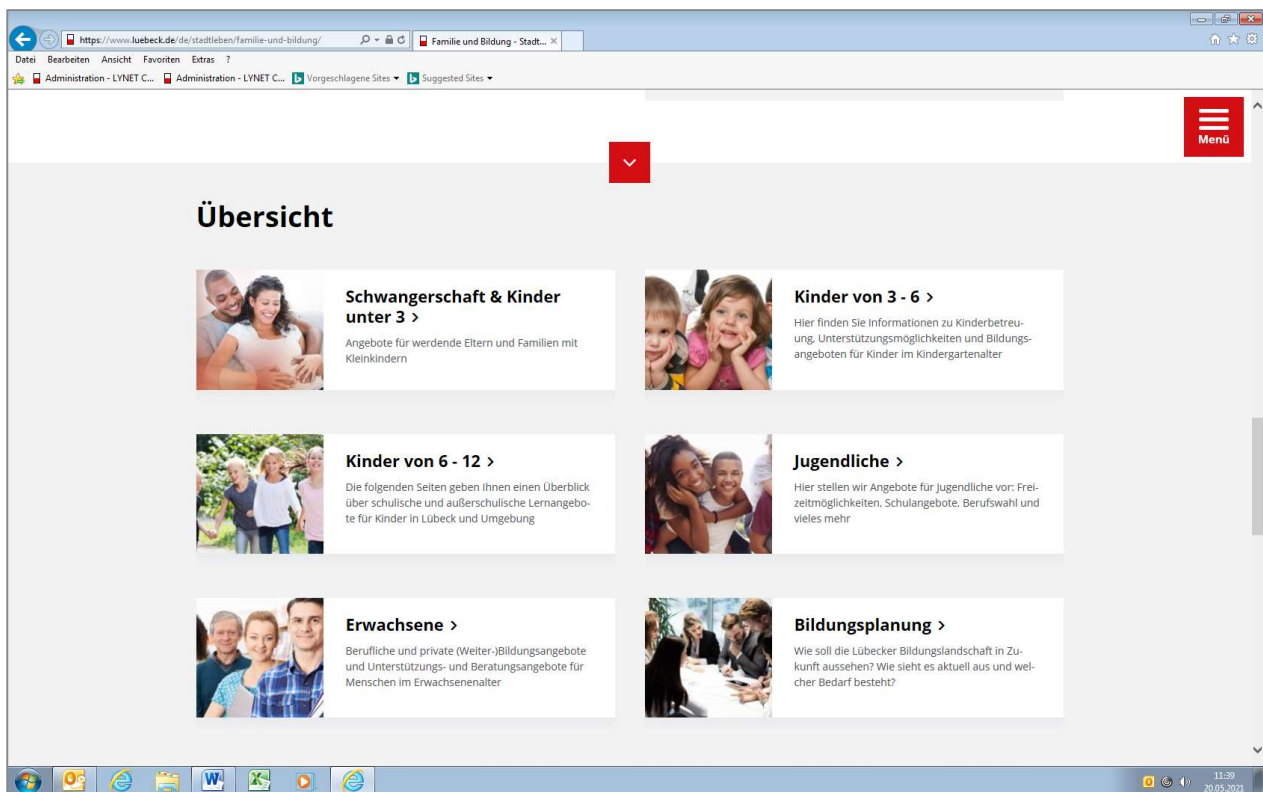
https://www.luebeck.de/de/stadtleben/familie-und-bildung/

Familie und Bildung - Stadt... ×

Datei Bearbeiten Ansicht Favoriten Extras ?

Administration - LYNET C... Administration - LYNET C... Vorgeschlagene Sites ▾ Suggested Sites ▾

Menü

Übersicht

Schwangerschaft & Kinder unter 3 >

Angebote für werdende Eltern und Familien mit Kleinkindern

Kinder von 3 - 6 >

Hier finden Sie Informationen zu Kinderbetreuung, Unterstützungsmöglichkeiten und Bildungsangeboten für Kinder im Kindergartenalter

Kinder von 6 - 12 >

Die folgenden Seiten geben Ihnen einen Überblick über schulische und außerschulische Lernangebote für Kinder in Lübeck und Umgebung

Jugendliche >

Hier stellen wir Angebote für Jugendliche vor: Freizeitmöglichkeiten, Schulangebote, Berufswahl und vieles mehr

Erwachsene >

Berufliche und private (Weiter-)Bildungsangebote und Unterstützungs- und Beratungsangebote für Menschen im Erwachsenenalter

Bildungsplanung >

Wie soll die Lübecker Bildungslandschaft in Zukunft aussehen? Wie sieht es aktuell aus und welcher Bedarf besteht?

11:39
20.05.2021